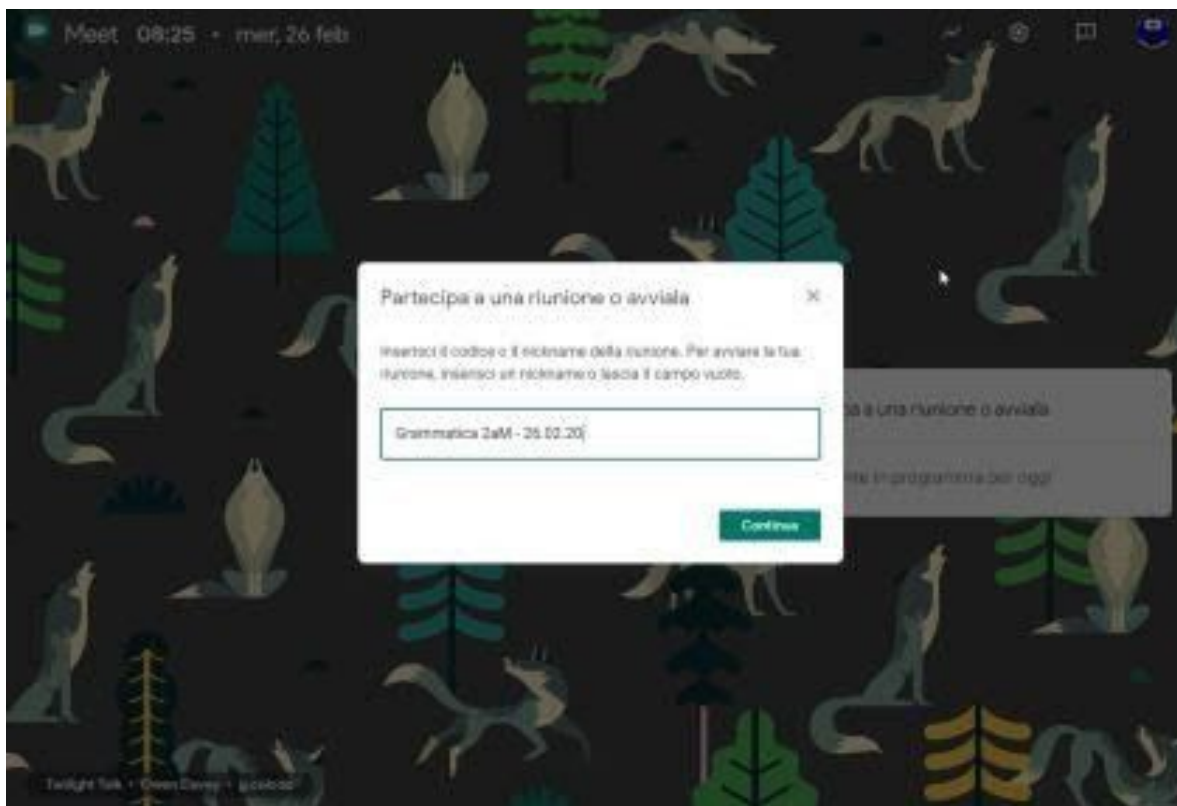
Meet 08:25 • mer, 26 feb

Partecipa a una riunione o avviala

×

Inserisci il codice o il nickname della riunione. Per avviare la tua riunione, inserisci un nickname o lascia il campo vuoto.

Grammatica 2aM - 26.02.20

Continua

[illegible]a a una riunione o avviala

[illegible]te in programma per oggi

Twilight Talk • Owen Davey • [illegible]